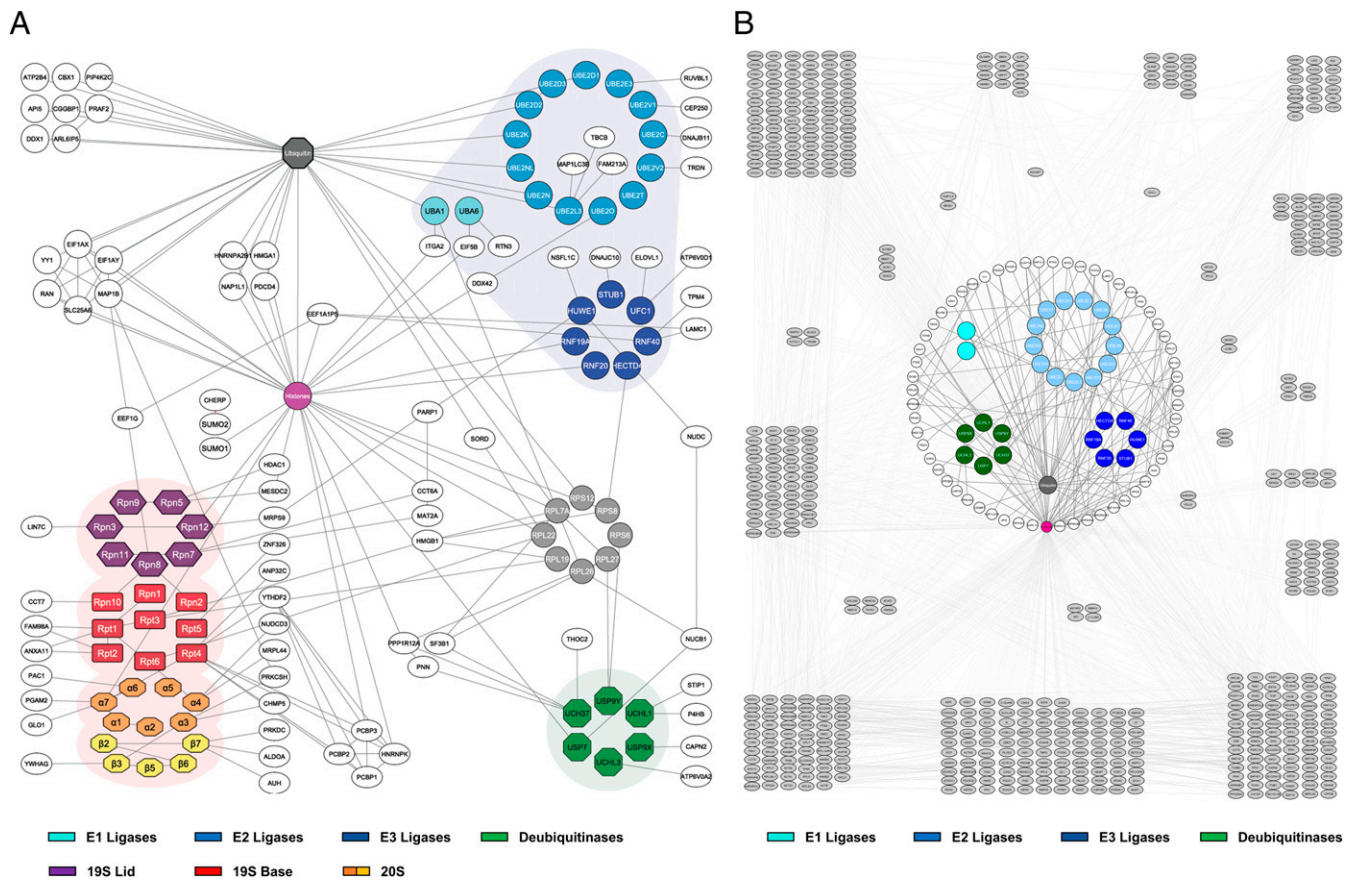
A

ATP2B4 CBX1 PIP4K2C
API5 CGGBP1 PRAF2
DDX1 ARL6IP5

Ubiquitin

UBE2D1 UBE2D3 UBE2E3 RUVBL1
UBE2D2 UBE2V1 CEP250
UBE2K UBE2C DNAJB11
TBCB
MAP1LC3B FAM213A
UBE2NL UBE2V2 TRDN
UBE2N UBE2T
UBE2L3 UBE2O
UBA1 UBA6
ITGA2 EIF5B RTN3

EIF1AX
YY1 EIF1AY
RAN MAP1B
SLC25A6

HNRNPA2B1 HMGA1
NAP1L1 PDCD4

DDX42
NSFL1C DNAJC10 ELOVL1 ATP6V0D1
STUB1
HUWE1 UFC1 TPM4
RNF19A RNF40 LAMC1
RNF20 HECTD4

EEF1A1P5
CHERP
Histones
SUMO2
EEF1G
SUMO1
PARP1
SORD
NUDC

Rpn9 Rpn5
LIN7C Rpn3 Rpn12
Rpn11 Rpn7
Rpn8
HDAC1
MESDC2
MRPS9
CCT6A
MAT2A
HMGB1
ZNF326
ANP32C
RPS12
RPL7A RPS8
RPL22 RPS6
RPL10 RPL27
RPL26

CCT7 Rpn10 Rpn1 Rpn2
FAM96A Rpt1 Rpt3 Rpt5
ANXA11 Rpt2 Rpt6 Rpt4
YTHDF2
NUDCD3
MRPL44
PRKCSH
PPP1R12A SF3B1
PNN
THOC2
NUCB1

PAC1 α6 α5
PGAM2 α7 α4
GLO1 α1 α2 α3
CHMP5
β2 β7
YWHAG β3 β5 β6
PRKDC
ALDOA
AUH
PCBP3
PCBP2 HNRNPK
PCBP1

USP9Y STIP1
UCH37 UCHL1 P4HB
USP7 USP9X CAPN2
UCHL3 ATP6V0A2

E1 Ligases E2 Ligases E3 Ligases Deubiquitinases
19S Lid 19S Base 20S

B

E1 Ligases E2 Ligases E3 Ligases Deubiquitinases